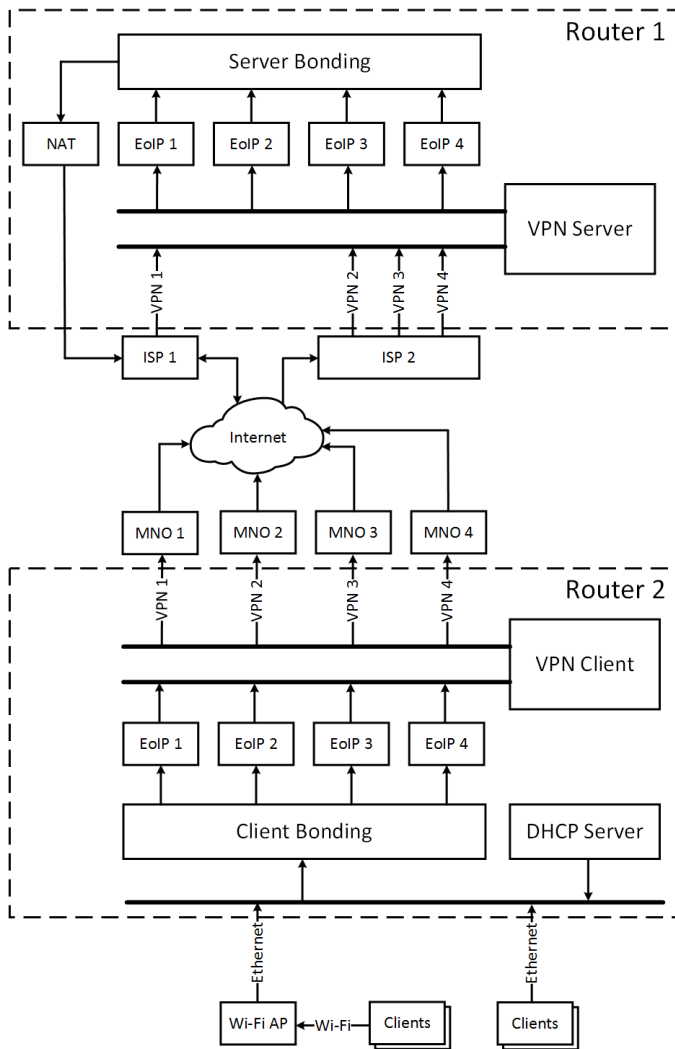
Router 1

Server Bonding

NAT

EoIP 1

EoIP 2

EoIP 3

EoIP 4

VPN Server

VPN 1

VPN 2

VPN 3

VPN 4

ISP 1

ISP 2

Internet

MNO 1

MNO 2

MNO 3

MNO 4

Router 2

VPN 1

VPN 2

VPN 3

VPN 4

VPN Client

EoIP 1

EoIP 2

EoIP 3

EoIP 4

Client Bonding

DHCP Server

Ethernet

Ethernet

Wi-Fi AP

Wi-Fi

Clients

Clients